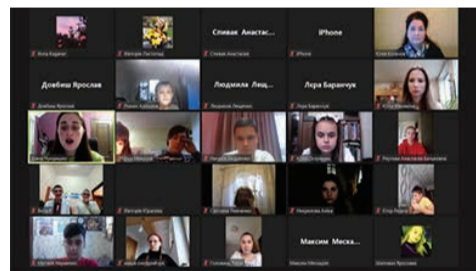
Юля Кадиевич
Наталія Пастернак
Сливак Анастас...
Сливак Анастасія
iPhone
iPhone
Юля Кліменко
Довбиш Ярослав
Довбиш Ярослав
Роман Кабанов
Людмила Лещ...
Людмила Лещенко
Лера Баранчук
Лера Баранчук
Юлія Мельник
Даша Погорєлова
Ліза Макар
Микола Андрієнко
Юлія Полушко
Реутова Анастасія Витальевна
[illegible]
Наталія Юрьєва
Світлана Ткаченко
Никулкова Алена
Егор Рацко
Євгеній Науменко
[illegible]
Гусєєва Ельвіра
Максим Меска...
Максим Мескален
Шевченко Вікторія